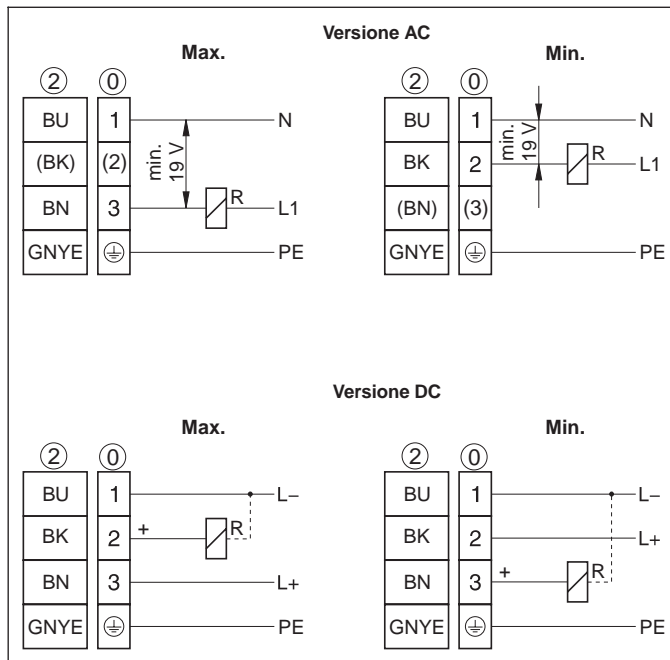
Versione AC

Max.

②
⓪

| BU | 1 |
|---|---|
| (BK) | (2) |
| BN | 3 |
| GNYE | ⏚ |

min. 19 V

R

N

L1

PE

Min.

②
⓪

| BU | 1 |
|---|---|
| BK | 2 |
| (BN) | (3) |
| GNYE | ⏚ |

min. 19 V

R

N

L1

PE

Versione DC

Max.

②
⓪

| BU | 1 |
|---|---|
| BK | 2 |
| BN | 3 |
| GNYE | ⏚ |

+

R

L–

L+

PE

Min.

②
⓪

| BU | 1 |
|---|---|
| BK | 2 |
| BN | 3 |
| GNYE | ⏚ |

+

R

L–

L+

PE